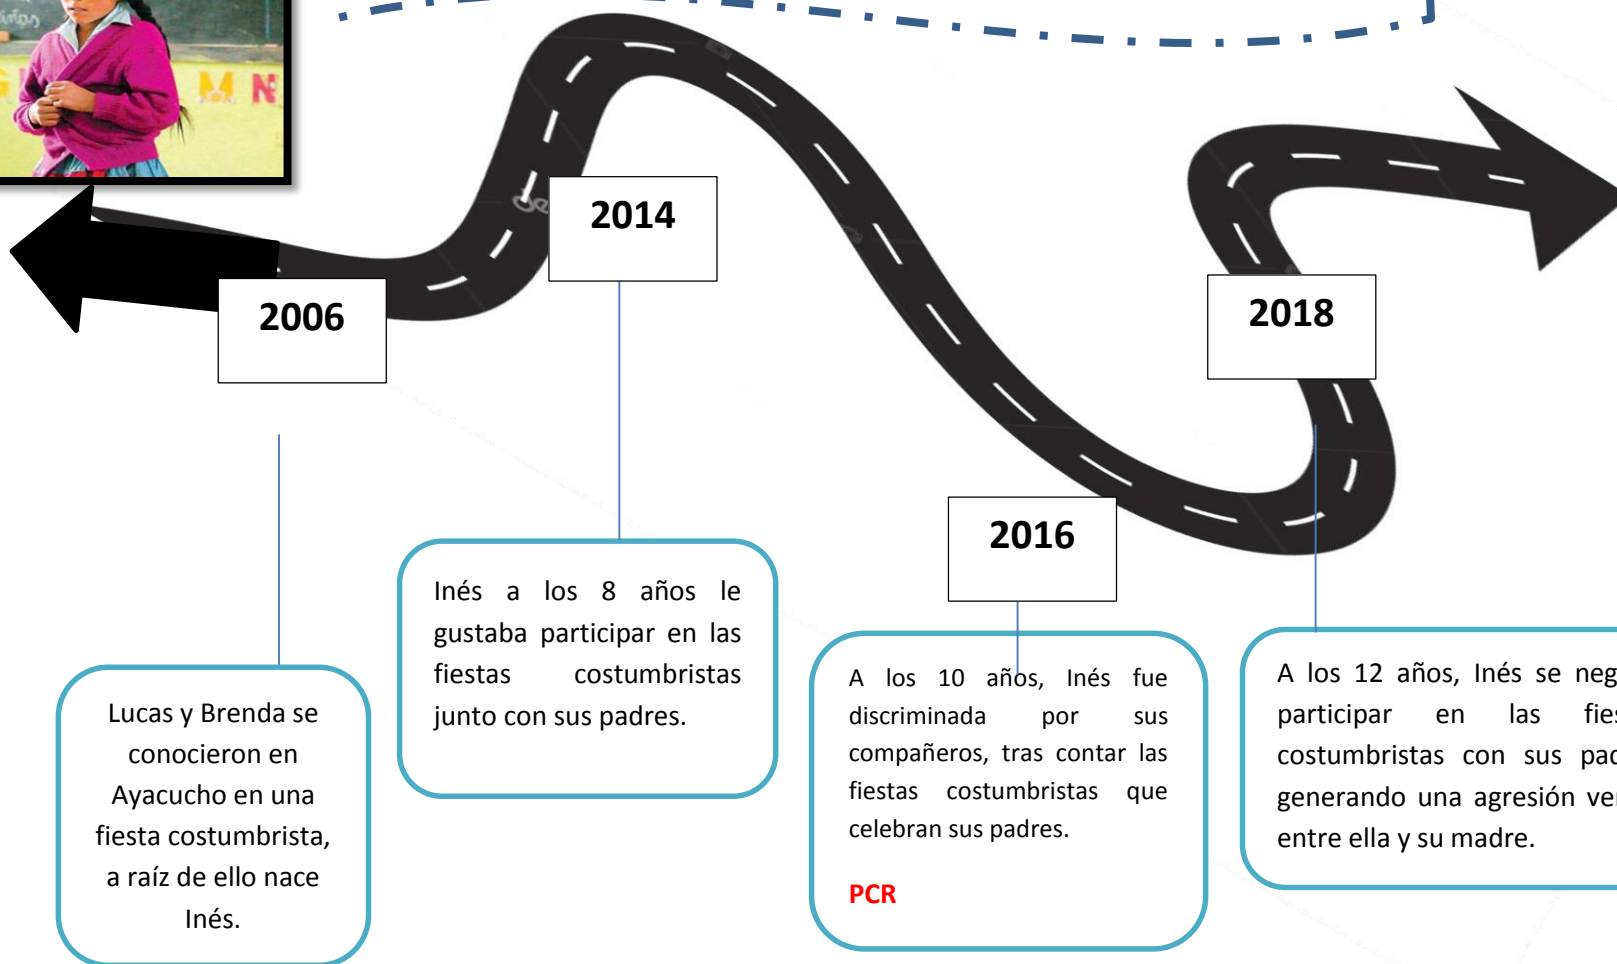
2006

2014

2016

2018

Lucas y Brenda se conocieron en Ayacucho en una fiesta costumbrista, a raíz de ello nace Inés.

Inés a los 8 años le gustaba participar en las fiestas costumbristas junto con sus padres.

A los 10 años, Inés fue discriminada por sus compañeros, tras contar las fiestas costumbristas que celebran sus padres.

PCR

A los 12 años, Inés se neg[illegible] participar en las fies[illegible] costumbristas con sus pad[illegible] generando una agresión ve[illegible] entre ella y su madre.